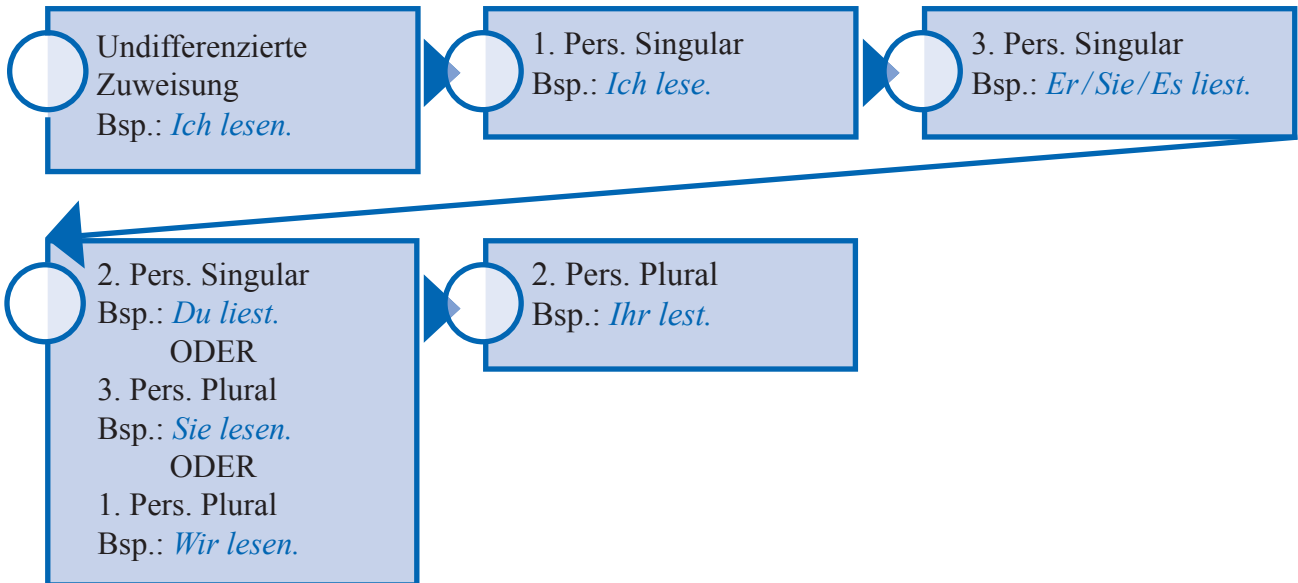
Undifferenzierte Zuweisung
Bsp.: Ich lesen.

1. Pers. Singular
Bsp.: Ich lese.

3. Pers. Singular
Bsp.: Er/Sie/Es liest.

2. Pers. Singular
Bsp.: Du liest.
ODER
3. Pers. Plural
Bsp.: Sie lesen.
ODER
1. Pers. Plural
Bsp.: Wir lesen.

2. Pers. Plural
Bsp.: Ihr lest.